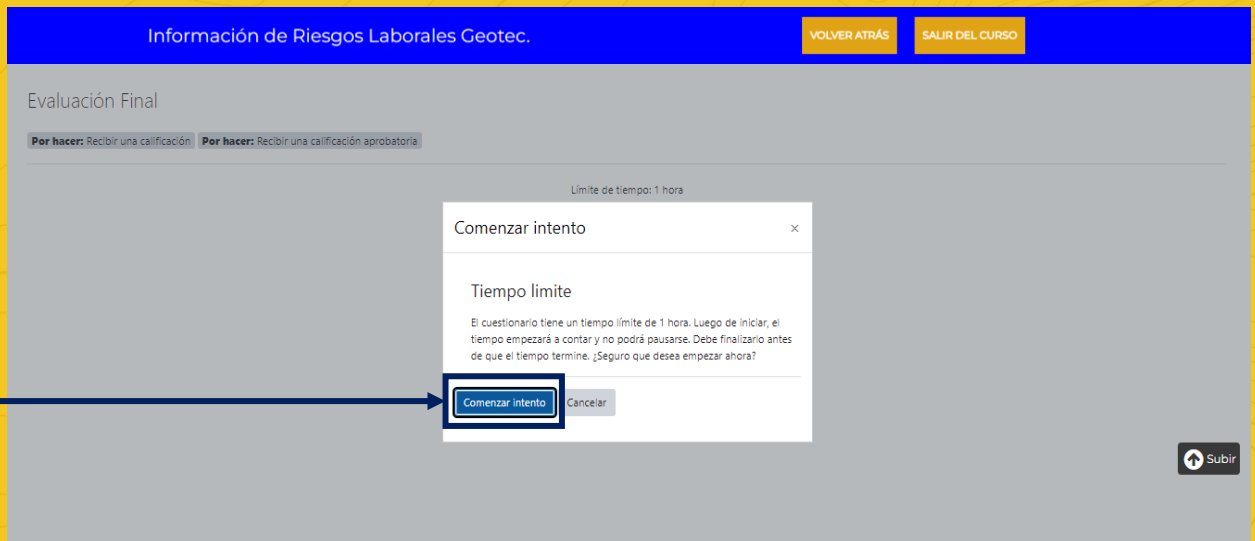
Información de Riesgos Laborales Geotec.

VOLVER ATRÁS

SALIR DEL CURSO

Evaluación Final

Por hacer: Recibir una calificación

Por hacer: Recibir una calificación aprobatoria

Límite de tiempo: 1 hora

Comenzar intento

×

Tiempo limite

El cuestionario tiene un tiempo límite de 1 hora. Luego de iniciar, el tiempo empezará a contar y no podrá pausarse. Debe finalizarlo antes de que el tiempo termine. ¿Seguro que desea empezar ahora?

Comenzar intento

Cancelar

Subir